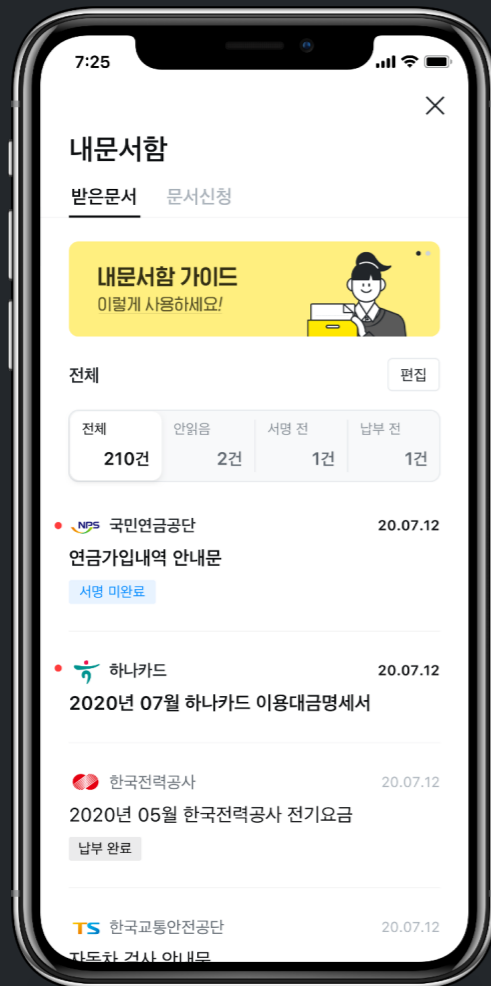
7:25

내문서함

받은문서 문서신청

내문서함 가이드
이렇게 사용하세요!

전체 편집

| 전체 | 안읽음 | 서명 전 | 납부 전 |
|---|---|---|---|
| 210건 | 2건 | 1건 | 1건 |

NPS 국민연금공단 20.07.12
연금가입내역 안내문
서명 미완료

하나카드 20.07.12
2020년 07월 하나카드 이용대금명세서

한국전력공사 20.07.12
2020년 05월 한국전력공사 전기요금
납부 완료

TS 한국교통안전공단 20.07.12
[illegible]